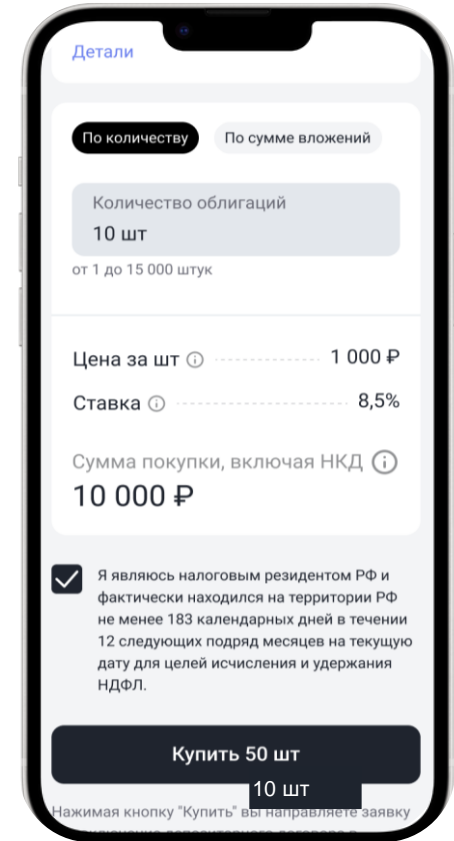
Детали

По количеству

По сумме вложений

Количество облигаций

10 шт

от 1 до 15 000 штук

Цена за шт 1 000 ₽

Ставка 8,5%

Сумма покупки, включая НКД

10 000 ₽

Я являюсь налоговым резидентом РФ и фактически находился на территории РФ не менее 183 календарных дней в течении 12 следующих подряд месяцев на текущую дату для целей исчисления и удержания НДФЛ.

Купить 50 шт

10 шт

Нажимая кнопку "Купить" вы направляете заявку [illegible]